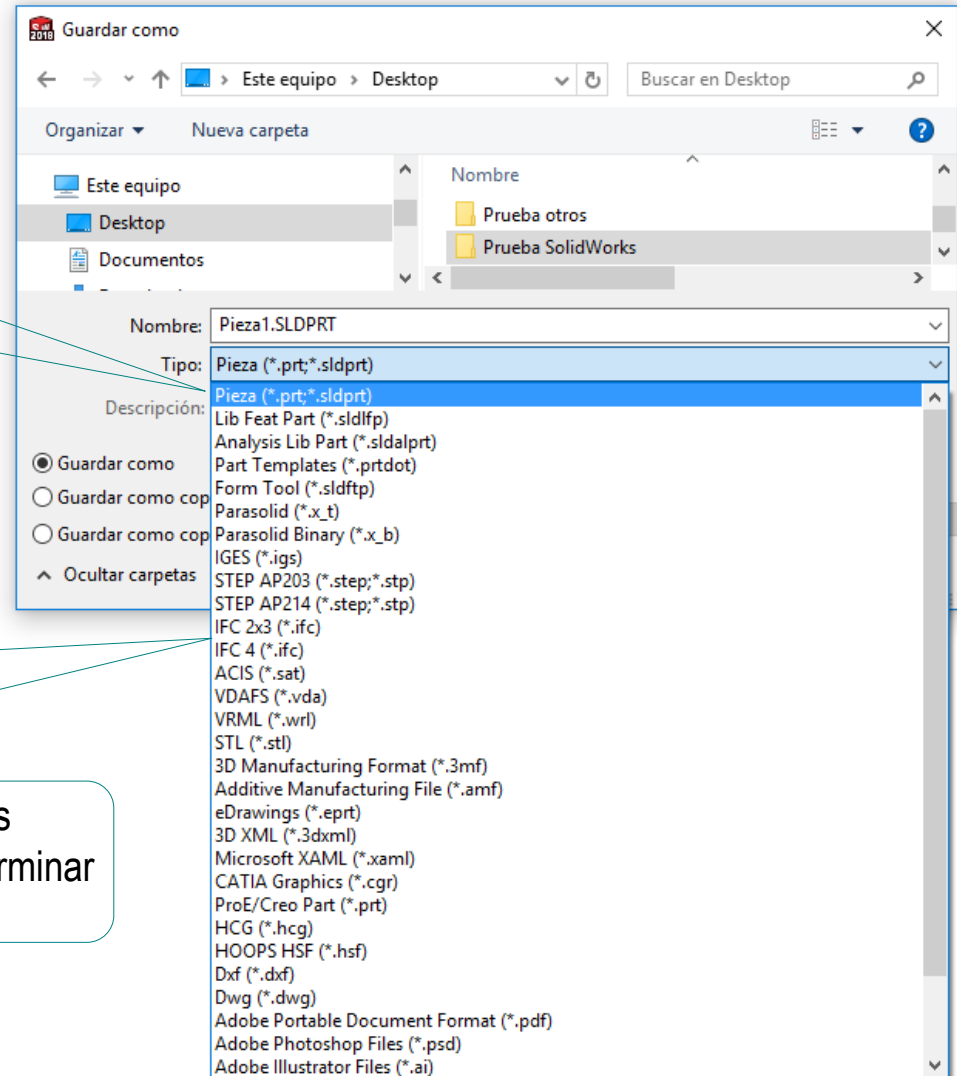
2018 Guardar como

← → ↑ > Este equipo > Desktop ↻ Buscar en Desktop

Organizar ▾ Nueva carpeta ?

Este equipo
Desktop
Documentos

Nombre
Prueba otros
Prueba SolidWorks

Nombre: Pieza1.SLDPRT
Tipo: Pieza (*.prt;*.sldprt)
Descripción:

Guardar como
Guardar como cop
Guardar como cop
Ocultar carpetas

Pieza (*.prt;*.sldprt)
Lib Feat Part (*.sldlfp)
Analysis Lib Part (*.sldalprt)
Part Templates (*.prtdot)
Form Tool (*.sldftp)
Parasolid (*.x_t)
Parasolid Binary (*.x_b)
IGES (*.igs)
STEP AP203 (*.step;*.stp)
STEP AP214 (*.step;*.stp)
IFC 2x3 (*.ifc)
IFC 4 (*.ifc)
ACIS (*.sat)
VDAFS (*.vda)
VRML (*.wrl)
STL (*.stl)
3D Manufacturing Format (*.3mf)
Additive Manufacturing File (*.amf)
eDrawings (*.eprt)
3D XML (*.3dxml)
Microsoft XAML (*.xaml)
CATIA Graphics (*.cgr)
ProE/Creo Part (*.prt)
HCG (*.hcg)
HOOPS HSF (*.hsf)
Dxf (*.dxf)
Dwg (*.dwg)
Adobe Portable Document Format (*.pdf)
Adobe Photoshop Files (*.psd)
Adobe Illustrator Files (*.ai)

s
rminar